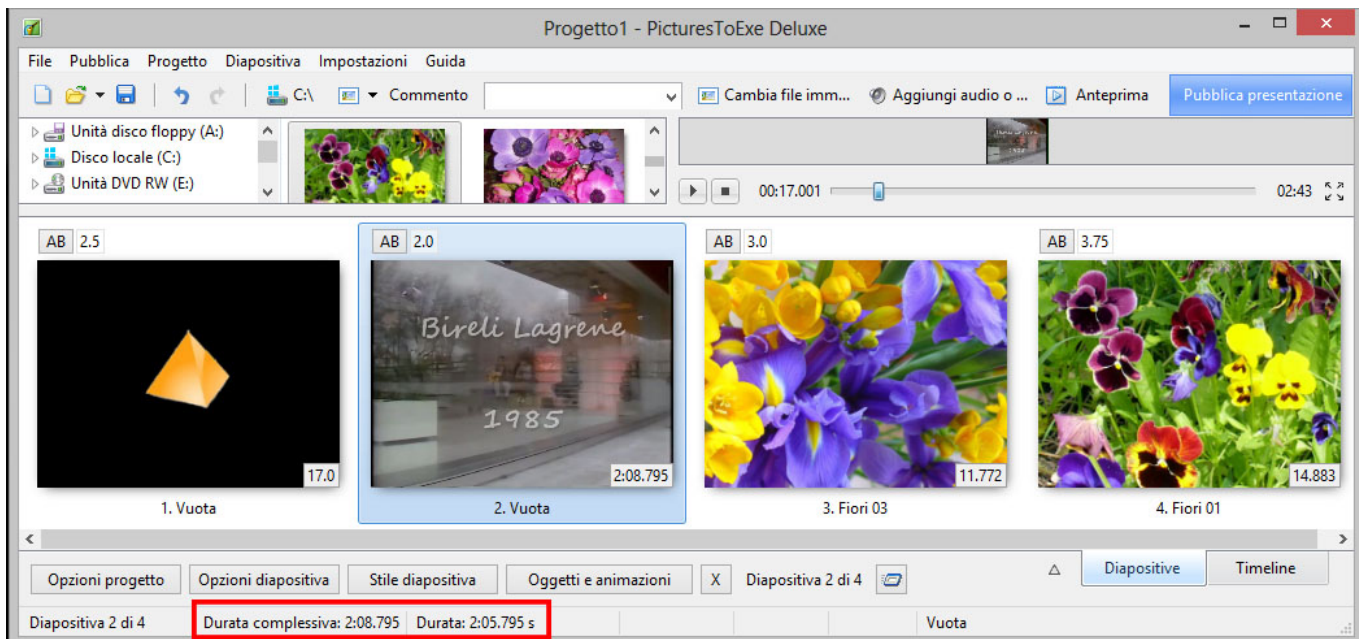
Progetto1 - PicturesToExe Deluxe

File Pubblica Progetto Diapositiva Impostazioni Guida

C:\ Commento

Cambia file imm... Aggiungi audio o ... Anteprima Pubblica presentazione

Unità disco floppy (A:)
Disco locale (C:)
Unità DVD RW (E:)

00:17.001 02:43

AB 2.5
17.0
1. Vuota

AB 2.0
Bireli Lagrene
1985
2:08.795
2. Vuota

AB 3.0
11.772
3. Fiori 03

AB 3.75
14.883
4. Fiori 01

Opzioni progetto Opzioni diapositiva Stile diapositiva Oggetti e animazioni X Diapositiva 2 di 4 Diapositive Timeline

Diapositiva 2 di 4 Durata complessiva: 2:08.795 Durata: 2:05.795 s Vuota